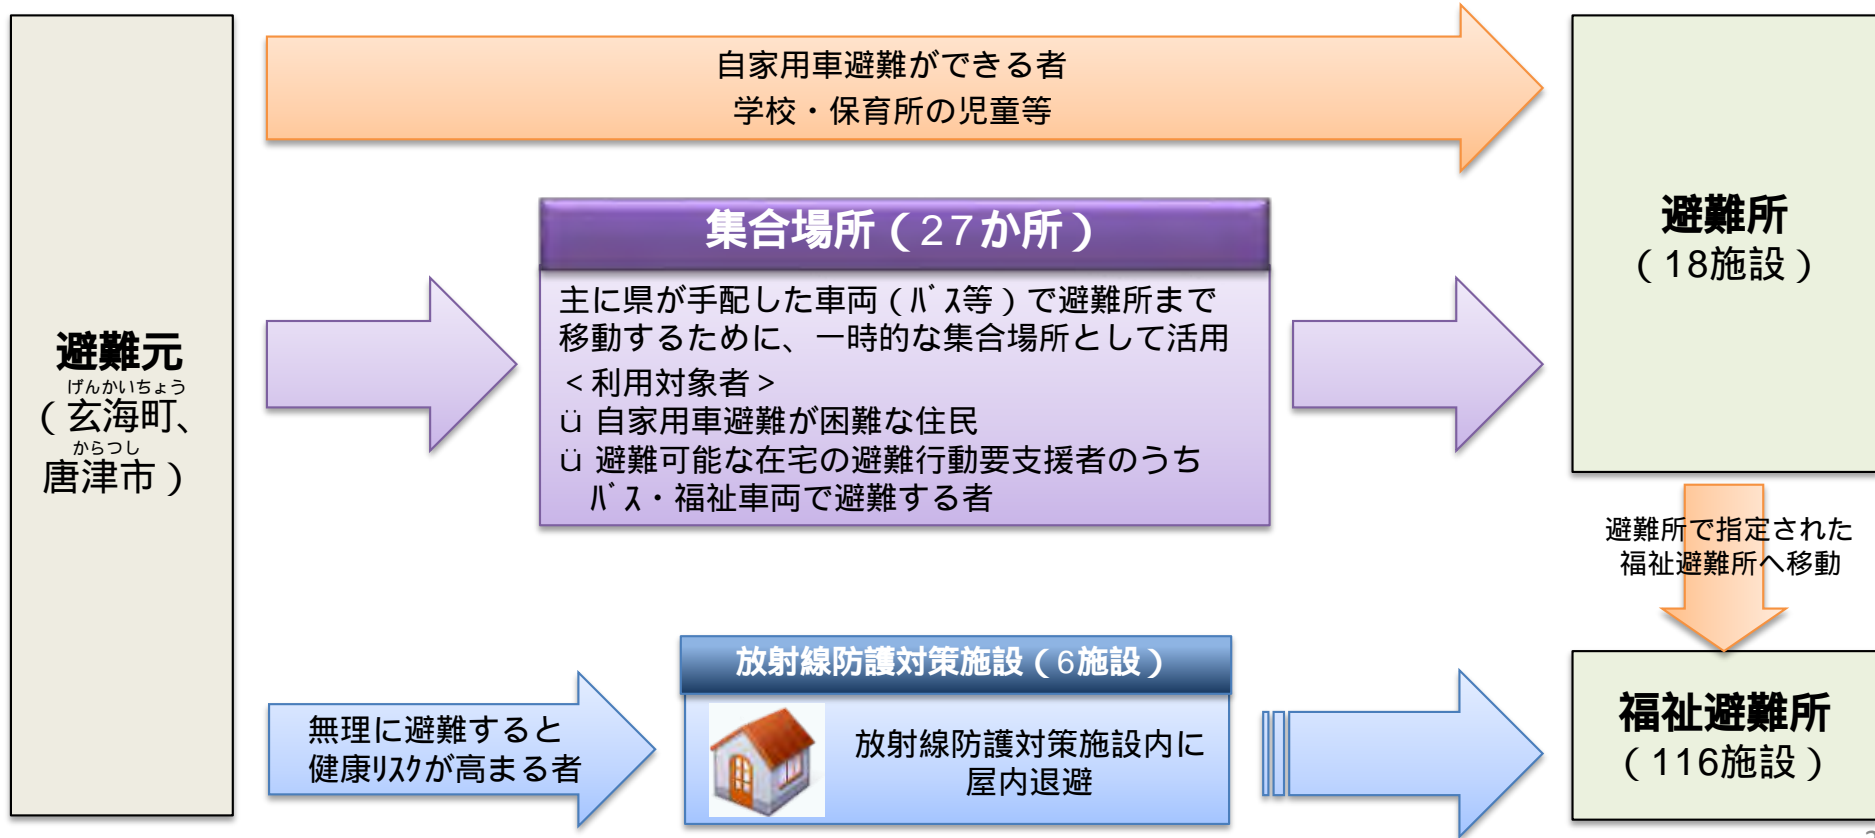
避難元
げんかいちょう
（玄海町、
からつし
唐津市）

自家用車避難ができる者
学校・保育所の児童等

集合場所（27か所）

主に県が手配した車両（バス等）で避難所まで移動するために、一時的な集合場所として活用
＜利用対象者＞
ü 自家用車避難が困難な住民
ü 避難可能な在宅の避難行動要支援者のうちバス・福祉車両で避難する者

避難所
（18施設）

避難所で指定された福祉避難所へ移動

無理に避難すると健康リスクが高まる者

放射線防護対策施設（6施設）

放射線防護対策施設内に屋内退避

福祉避難所
（116施設）